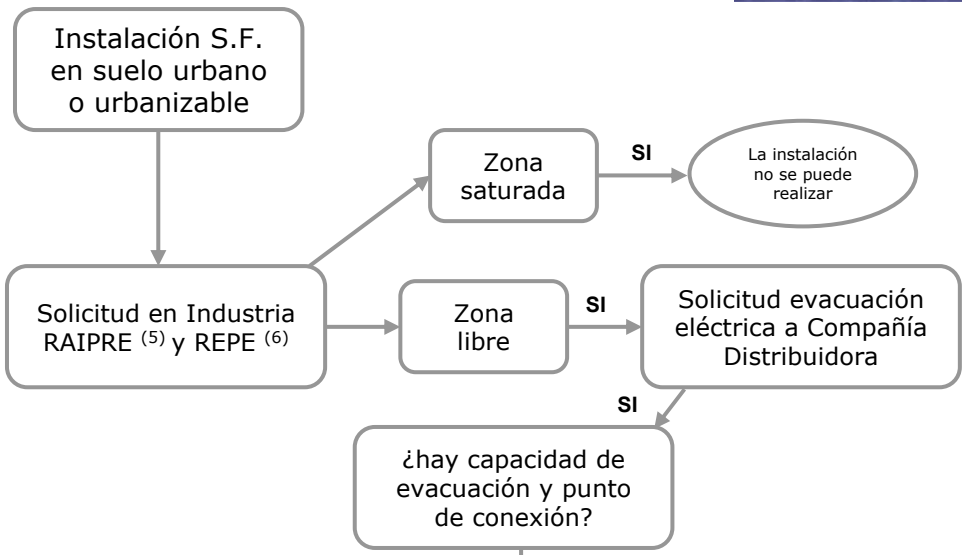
Instalación S.F. en suelo urbano o urbanizable

Zona saturada

SI

La instalación no se puede realizar

Solicitud en Industria RAIPRE $^{(5)}$ y REPE $^{(6)}$

Zona libre

SI

Solicitud evacuación eléctrica a Compañía Distribuidora

SI

¿hay capacidad de evacuación y punto de conexión?